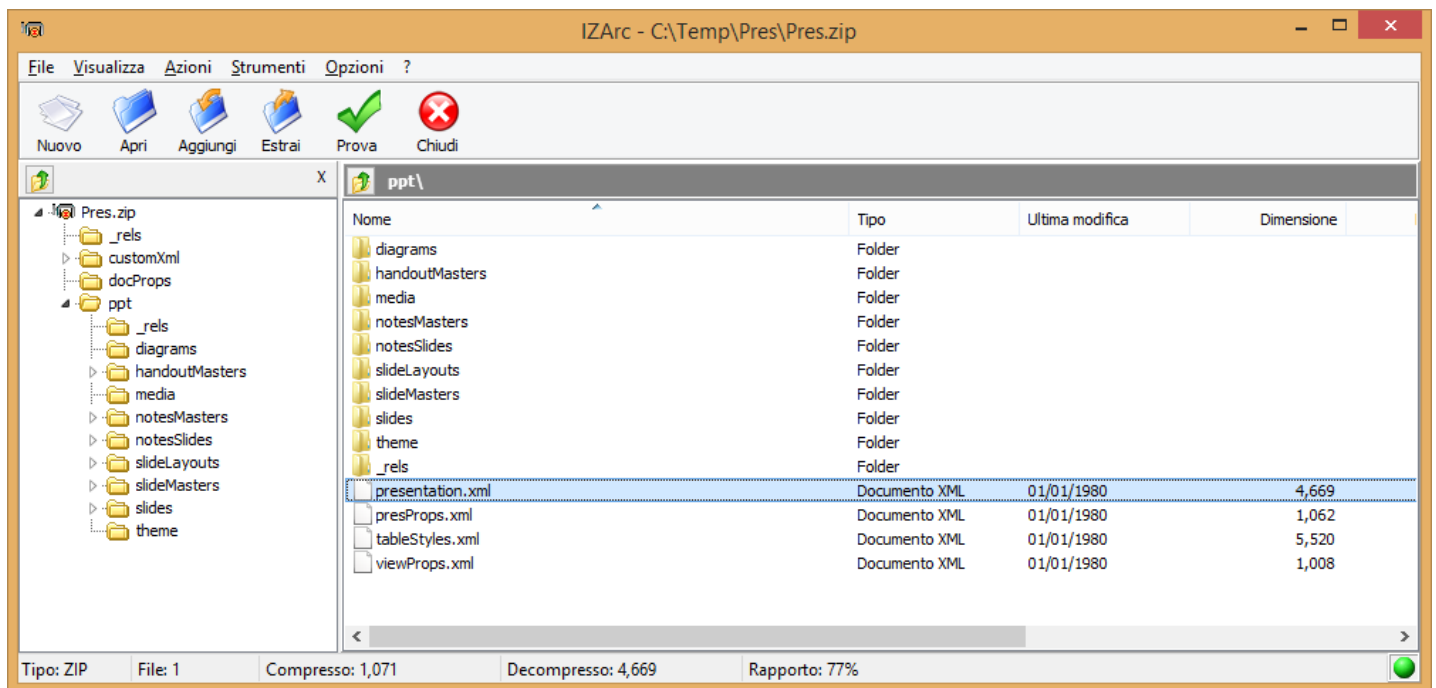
IZArc - C:\Temp\Pres\Pres.zip

File Visualizza Azioni Strumenti Opzioni ?

Nuovo Apri Aggiungi Estrai Prova Chiudi

X

ppt\

Pres.zip
_rels
customXml
docProps
ppt
_rels
diagrams
handoutMasters
media
notesMasters
notesSlides
slideLayouts
slideMasters
slides
theme

| Nome | Tipo | Ultima modifica | Dimensione |
|---|---|---|---|
| diagrams | Folder | | |
| handoutMasters | Folder | | |
| media | Folder | | |
| notesMasters | Folder | | |
| notesSlides | Folder | | |
| slideLayouts | Folder | | |
| slideMasters | Folder | | |
| slides | Folder | | |
| theme | Folder | | |
| _rels | Folder | | |
| presentation.xml | Documento XML | 01/01/1980 | 4,669 |
| presProps.xml | Documento XML | 01/01/1980 | 1,062 |
| tableStyles.xml | Documento XML | 01/01/1980 | 5,520 |
| viewProps.xml | Documento XML | 01/01/1980 | 1,008 |

Tipo: ZIP File: 1 Compresso: 1,071 Decompresso: 4,669 Rapporto: 77%